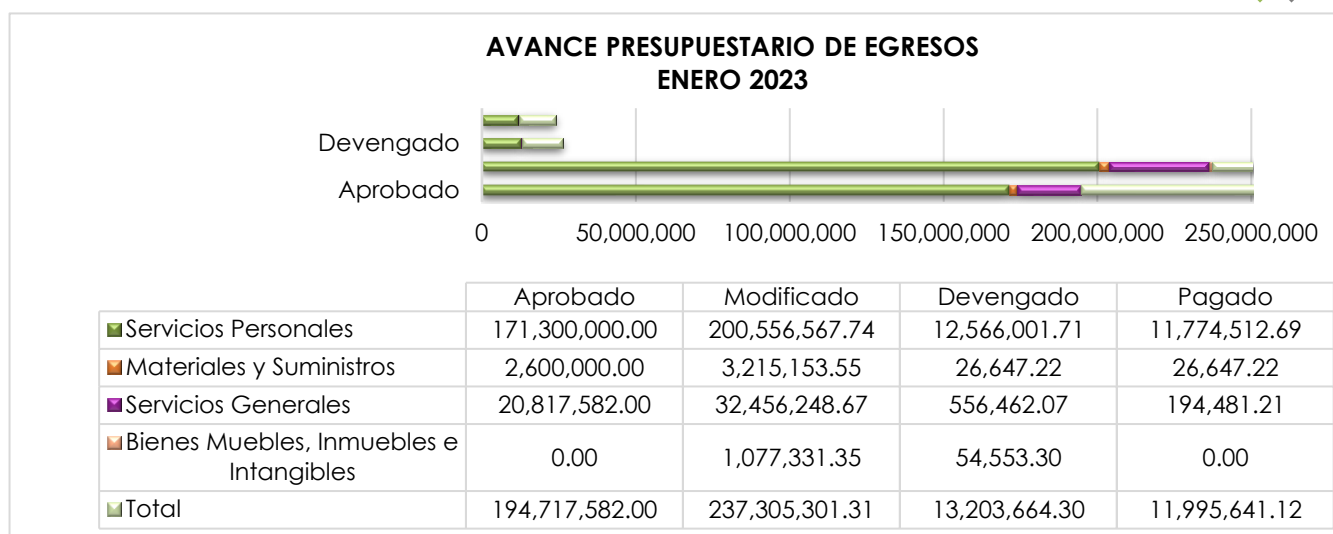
AVANCE PRESUPUESTARIO DE EGRESOS
ENERO 2023

Devengado
Aprobado

0 50,000,000 100,000,000 150,000,000 200,000,000 250,000,000

| | Aprobado | Modificado | Devengado | Pagado |
|---|---|---|---|---|
| Servicios Personales | 171,300,000.00 | 200,556,567.74 | 12,566,001.71 | 11,774,512.69 |
| Materiales y Suministros | 2,600,000.00 | 3,215,153.55 | 26,647.22 | 26,647.22 |
| Servicios Generales | 20,817,582.00 | 32,456,248.67 | 556,462.07 | 194,481.21 |
| Bienes Muebles, Inmuebles e Intangibles | 0.00 | 1,077,331.35 | 54,553.30 | 0.00 |
| Total | 194,717,582.00 | 237,305,301.31 | 13,203,664.30 | 11,995,641.12 |